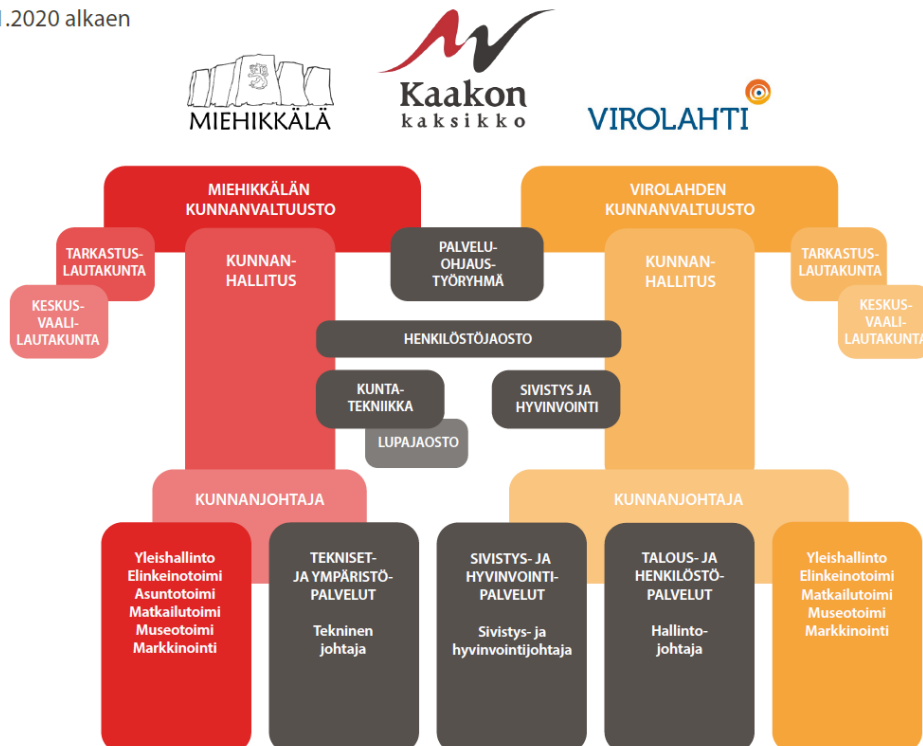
.1.2020 alkaen

MIEHIKKÄLÄ

Kaakon kaksikko

VIROLAHTI

MIEHIKKÄLÄN KUNNANVALTUUSTO

VIROLAHDEN KUNNANVALTUUSTO

TARKASTUSLAUTAKUNTA

KUNNANHALLITUS

PALVELUOHJAUSTYÖRYHMÄ

KUNNANHALLITUS

TARKASTUSLAUTAKUNTA

KESKUSVAALILAUTAKUNTA

KESKUSVAALILAUTAKUNTA

HENKILÖSTÖJAOSTO

KUNTATEKNIIKKA

SIVISTYS JA HYVINVOINTI

LUPAJAOSTO

KUNNANJOHTAJA

KUNNANJOHTAJA

Yleishallinto
Elinkeinotoimi
Asuntotoimi
Matkailutoimi
Museotoimi
Markkinointi

TEKNISET- JA YMPÄRISTÖPALVELUT

Tekninen johtaja

SIVISTYS- JA HYVINVOINTIPALVELUT

Sivistys- ja hyvinvointijohtaja

TALOUS- JA HENKILÖSTÖPALVELUT

Hallintojohtaja

Yleishallinto
Elinkeinotoimi
Matkailutoimi
Museotoimi
Markkinointi